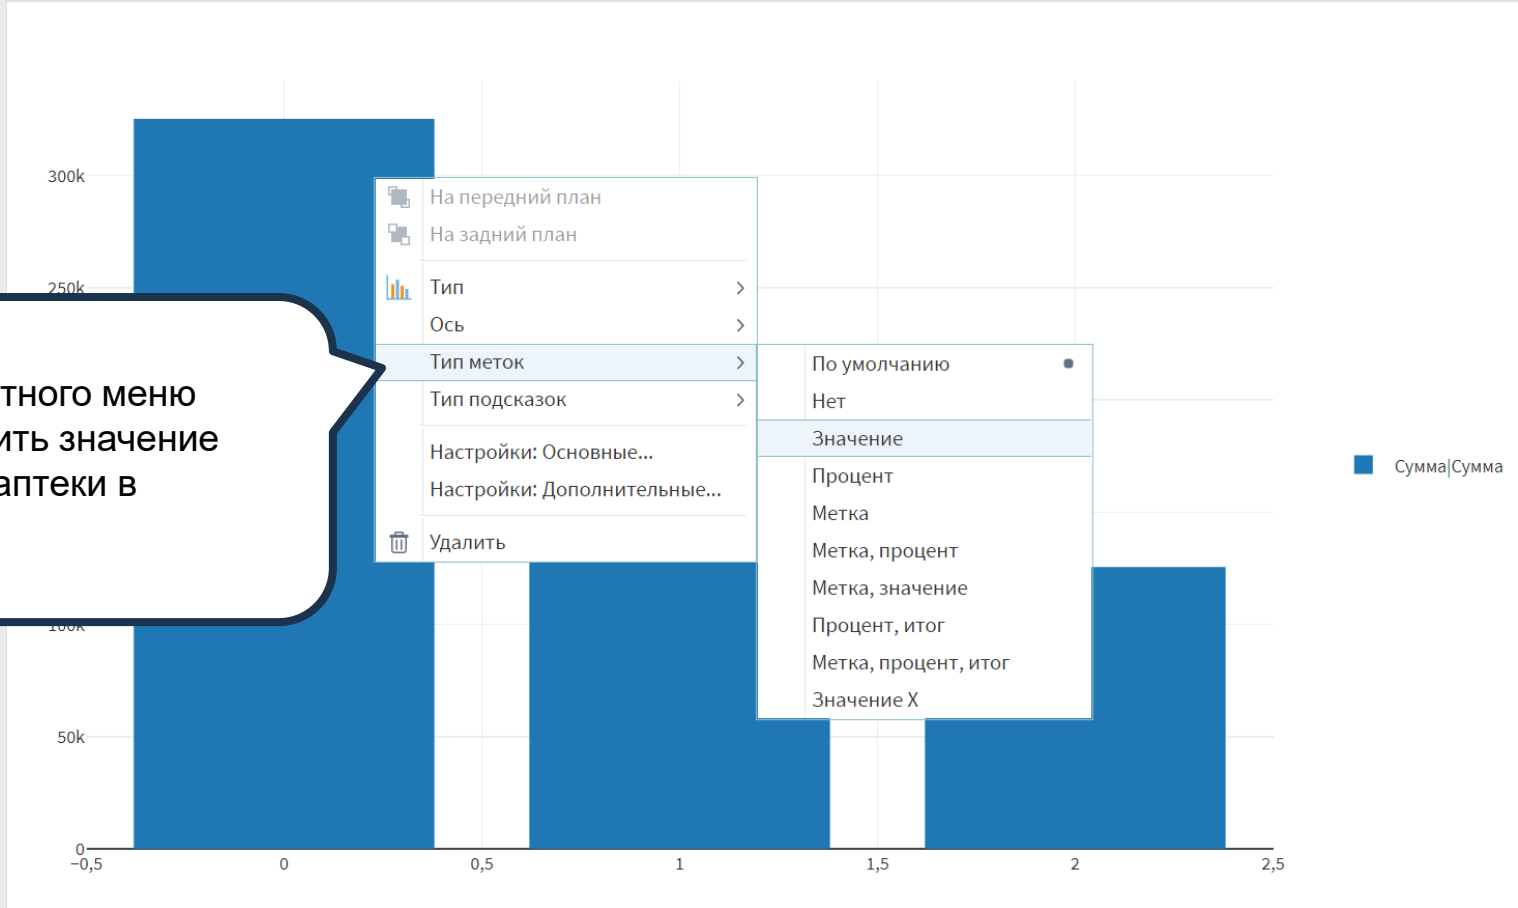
300k

250k

тного меню
ить значение
аптеки в

100k

50k

0

−0,5

0

0,5

1

1,5

2

2,5

На передний план
На задний план
Тип
Ось
Тип меток
Тип подсказок
Настройки: Основные...
Настройки: Дополнительные...
Удалить

По умолчанию
Нет
Значение
Процент
Метка
Метка, процент
Метка, значение
Процент, итог
Метка, процент, итог
Значение X

Сумма|Сумма